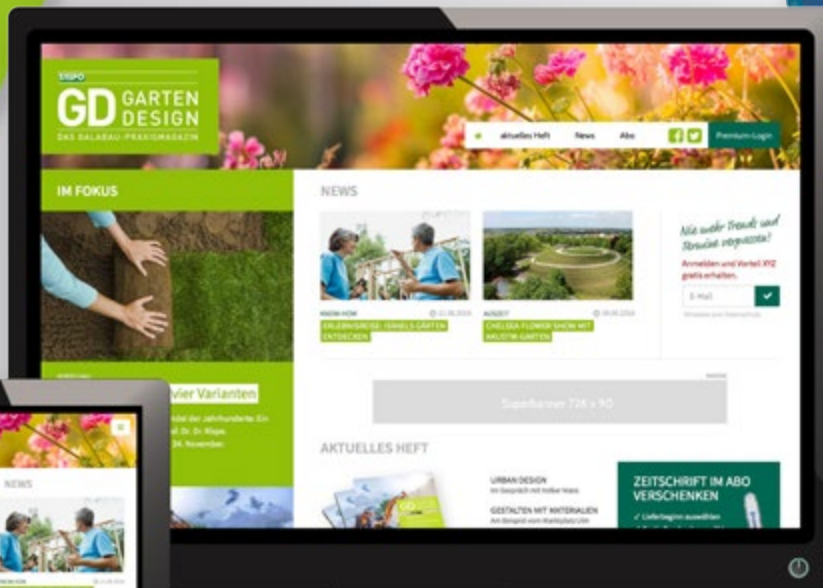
GD GARTEN DESIGN

DAS GALABAU-PRAXISMAGAZIN

aktuelles Heft

News

Abo

Premium-Login

IM FOKUS

vier Varianten

NEWS

ERLEBNISREISE: ISRAELS GÄRTEN ENTDECKEN

CHELSEA FLOWER SHOW MIT ARTISTIK-GARTEN

Nie mehr Trends und Termine verpassen!

Anmelden und Vorteil XYZ gratis erhalten.

E-Mail

Superbanner 728 x 90

AKTUELLES HEFT

URBAN DESIGN

GESTALTEN MIT MATERIALIEN

ZEITSCHRIFT IM ABO VERSCHENKEN

NEWS